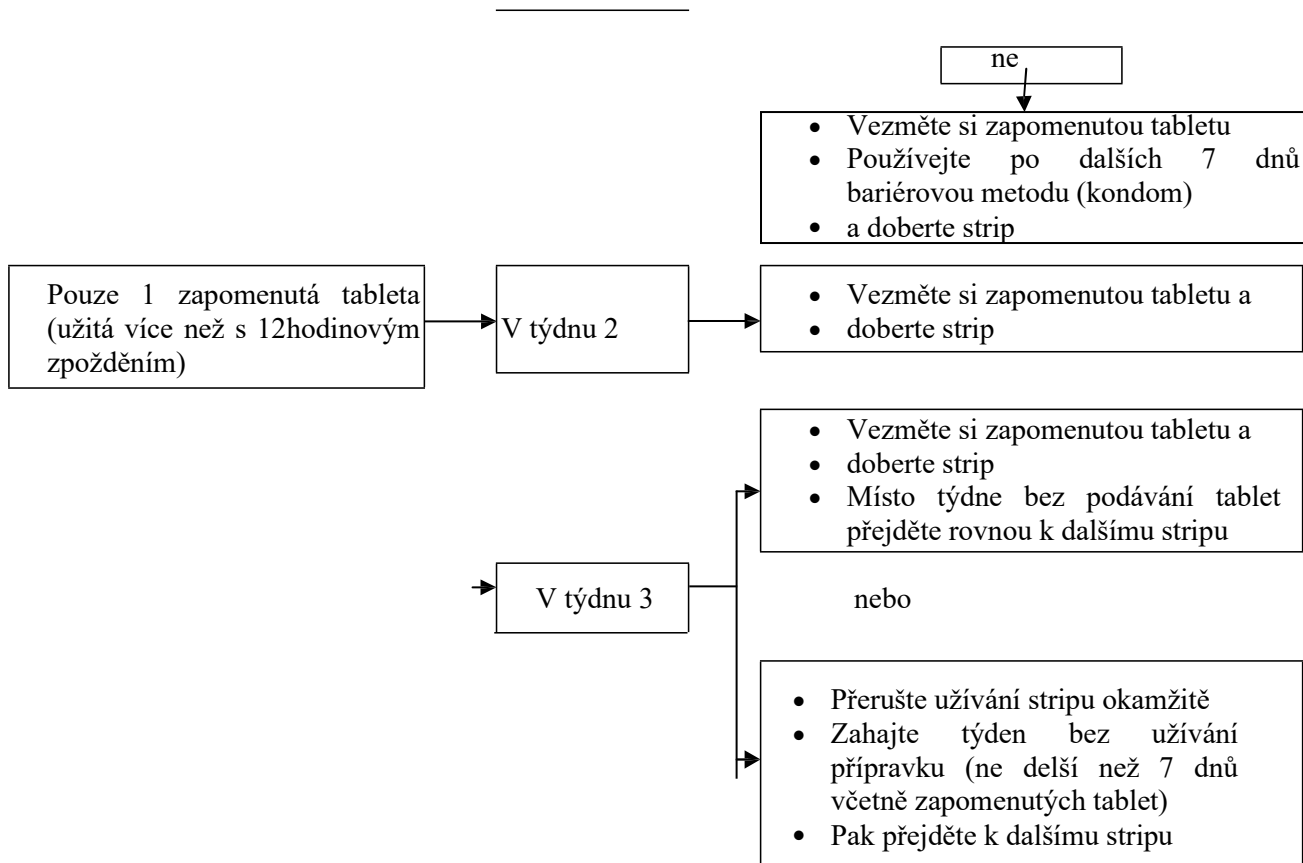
ne

- Vezměte si zapomenutou tabletu
- Používejte po dalších 7 dnů bariérovou metodu (kondom)
- a doberte strip

Pouze 1 zapomenutá tableta (užitá více než s 12hodinovým zpožděním)

V týdnu 2

- Vezměte si zapomenutou tabletu a
- doberte strip

- Vezměte si zapomenutou tabletu a
- doberte strip
- Místo týdne bez podávání tablet přejděte rovnou k dalšímu stripu

V týdnu 3

nebo

- Přerušte užívání stripu okamžitě
- Zahajte týden bez užívání přípravku (ne delší než 7 dnů včetně zapomenutých tablet)
- Pak přejděte k dalšímu stripu